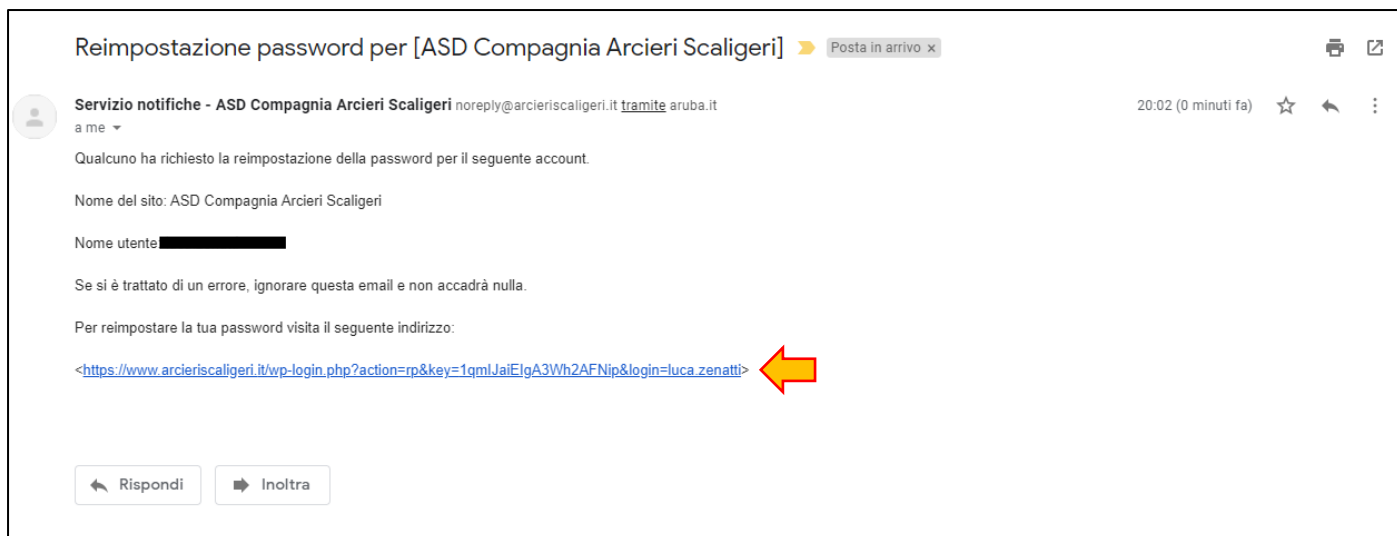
Reimpostazione password per [ASD Compagnia Arcieri Scaligeri] Posta in arrivo ×

Servizio notifiche - ASD Compagnia Arcieri Scaligeri noreply@arcieriscaligeri.it tramite aruba.it
a me

20:02 (0 minuti fa)

Qualcuno ha richiesto la reimpostazione della password per il seguente account.

Nome del sito: ASD Compagnia Arcieri Scaligeri

Nome utente

Se si è trattato di un errore, ignorare questa email e non accadrà nulla.

Per reimpostare la tua password visita il seguente indirizzo:

<https://www.arcieriscaligeri.it/wp-login.php?action=rp&key=1qmlJaiElgA3Wh2AFNip&login=luca.zenatti>

Rispondi

Inoltra